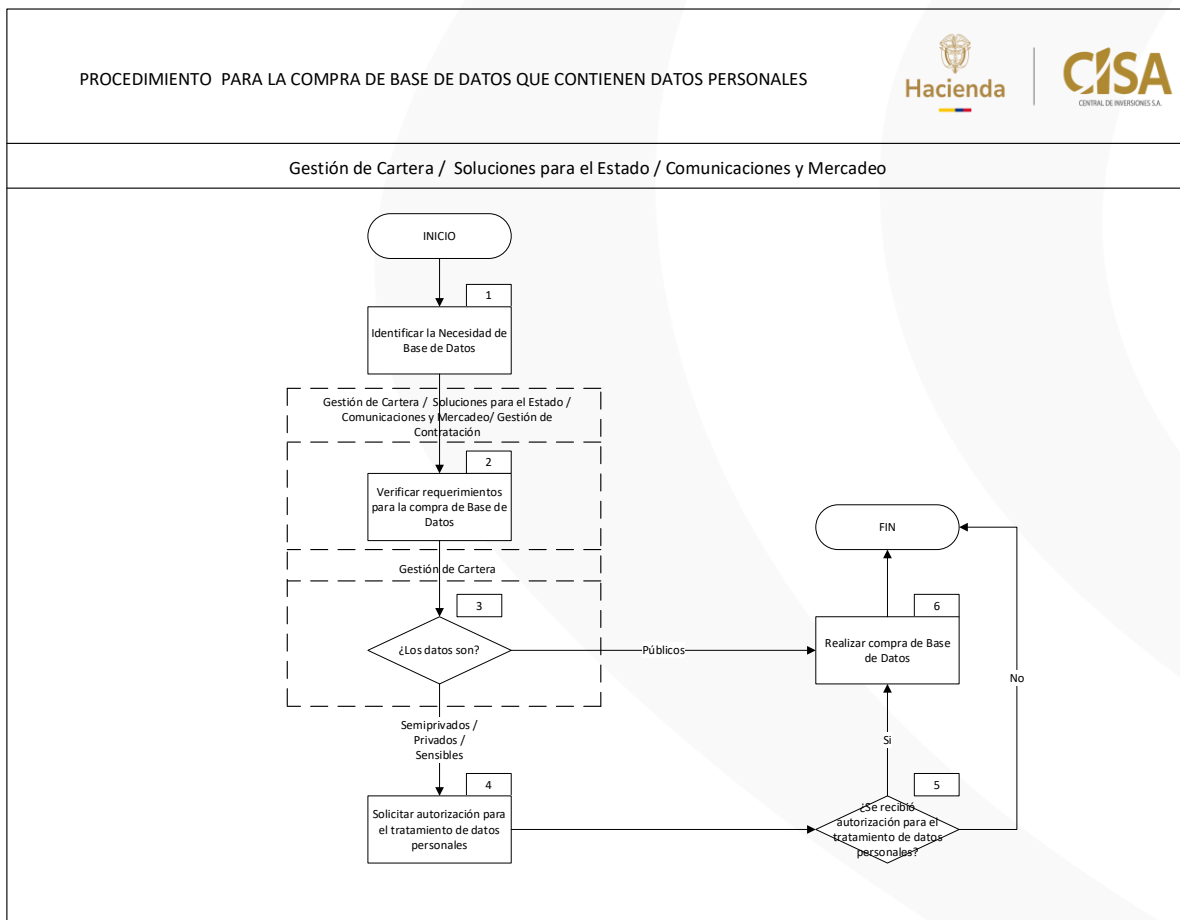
PROCEDIMIENTO PARA LA COMPRA DE BASE DE DATOS QUE CONTIENEN DATOS PERSONALES

Hacienda

CISA
CENTRAL DE INVERSIONES S.A.

Gestión de Cartera / Soluciones para el Estado / Comunicaciones y Mercadeo

INICIO

1

Identificar la Necesidad de Base de Datos

Gestión de Cartera / Soluciones para el Estado / Comunicaciones y Mercadeo/ Gestión de Contratación

2

Verificar requerimientos para la compra de Base de Datos

Gestión de Cartera

3

¿Los datos son?

Públicos

Semiprivados / Privados / Sensibles

4

Solicitar autorización para el tratamiento de datos personales

5

¿Se recibió autorización para el tratamiento de datos personales?

Si

No

6

Realizar compra de Base de Datos

FIN